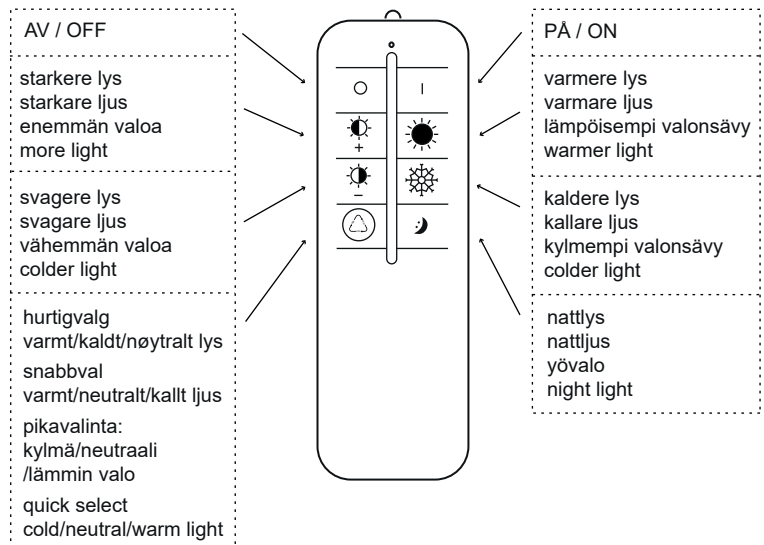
AV / OFF

starkere lys
starkare ljus
enemmän valoa
more light

svagere lys
svagare ljus
vähemmän valoa
colder light

hurtigvalg
varmt/kaldt/nøytralt lys

snabbval
varmt/neutralt/kallt ljus

pikavalinta:
kylmä/neutraali
/lämmin valo

quick select
cold/neutral/warm light

O
I
+
–

PÅ / ON

varmere lys
varmare ljus
lämpöisempi valonsävy
warmer light

kaldere lys
kallare ljus
kylmempi valonsävy
colder light

nattlys
nattljus
yövalo
night light